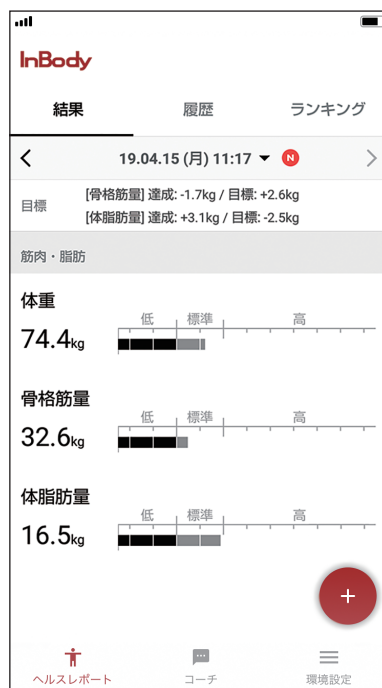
InBody

結果
履歴
ランキング

19.04.15 (月) 11:17 N

目標
[骨格筋量] 達成: -1.7kg / 目標: +2.6kg
[体脂肪量] 達成: +3.1kg / 目標: -2.5kg

筋肉・脂肪

体重
74.4kg
低 標準 高

骨格筋量
32.6kg
低 標準 高

体脂肪量
16.5kg
低 標準 高

+

ヘルスレポート
コーチ
環境設定